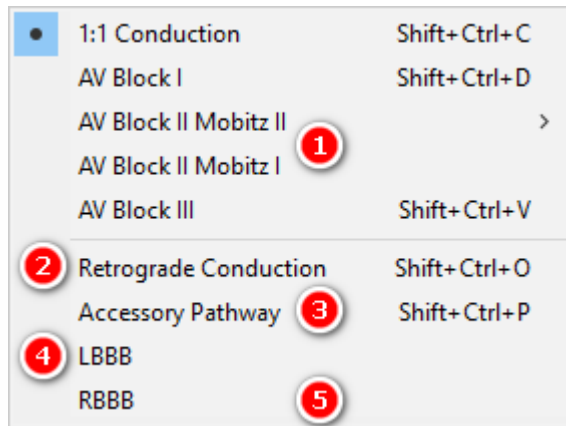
1:1 Conduction Shift+Ctrl+C
AV Block I Shift+Ctrl+D
AV Block II Mobitz II >
1
AV Block II Mobitz I
AV Block III Shift+Ctrl+V
2 Retrograde Conduction Shift+Ctrl+O
Accessory Pathway 3 Shift+Ctrl+P
4 LBBB
RBBB 5